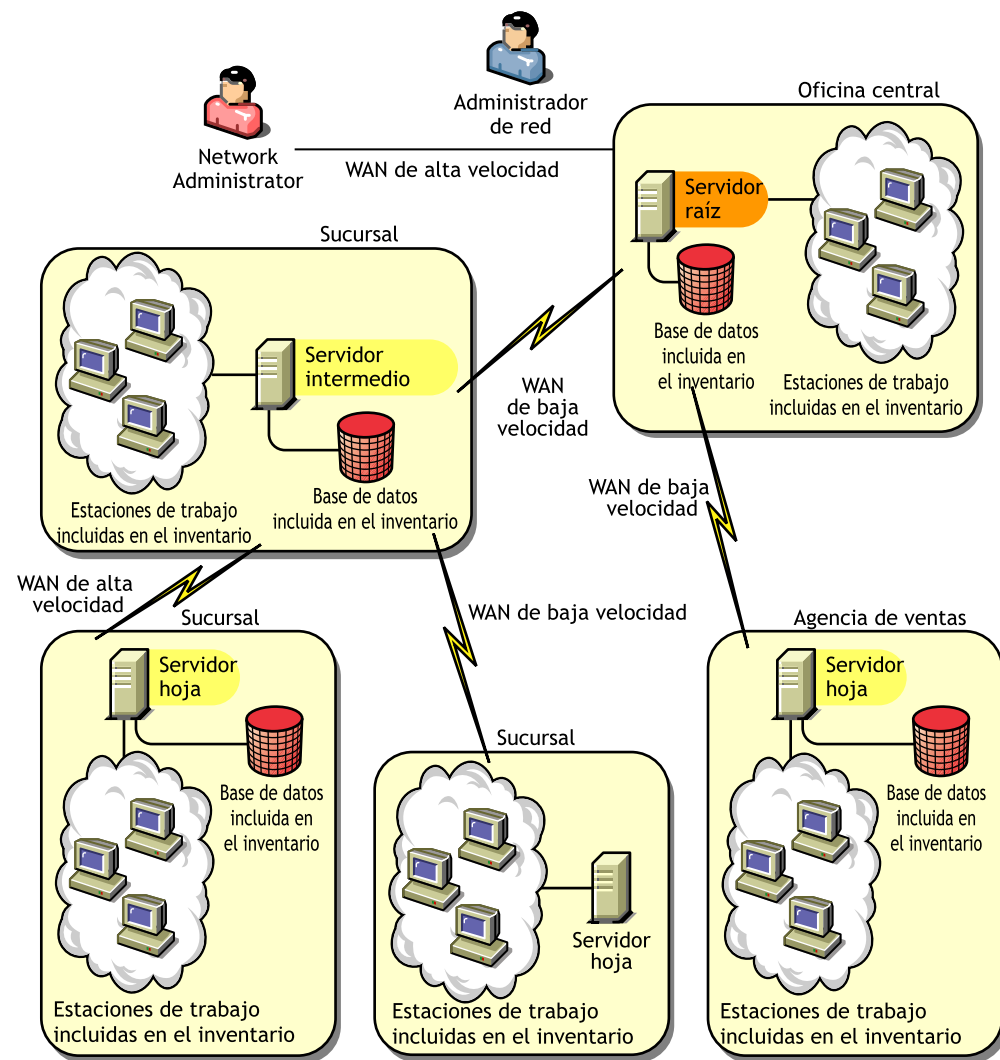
Network Administrator

Administrador de red

WAN de alta velocidad

Oficina central

Servidor raíz

Base de datos incluida en el inventario

Estaciones de trabajo incluidas en el inventario

Sucursal

Servidor intermedio

Base de datos incluida en el inventario

Estaciones de trabajo incluidas en el inventario

WAN de baja velocidad

WAN de baja velocidad

WAN de alta velocidad

Sucursal

Servidor hoja

Base de datos incluida en el inventario

Estaciones de trabajo incluidas en el inventario

WAN de baja velocidad

Sucursal

Servidor hoja

Estaciones de trabajo incluidas en el inventario

Agencia de ventas

Servidor hoja

Base de datos incluida en el inventario

Estaciones de trabajo incluidas en el inventario